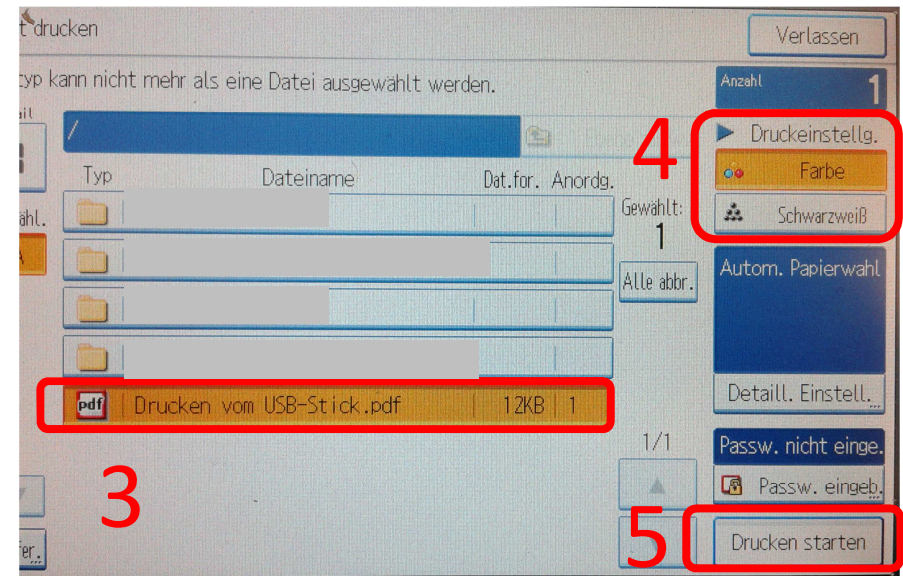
t drucken

Verlassen

typ kann nicht mehr als eine Datei ausgewählt werden.

Anzahl 1

ail

/

4

Druckeinstellg.

Farbe

Schwarzweiß

Typ Dateiname Dat.for. Anordg.

Gewählt: 1

ähl.

Alle abbr.

Autom. Papierwahl

pdf Drucken vom USB-Stick.pdf 12KB 1

Detaill. Einstell.

1/1

Passw. nicht einge.

3

Passw. eingeb.

fer.

5

Drucken starten